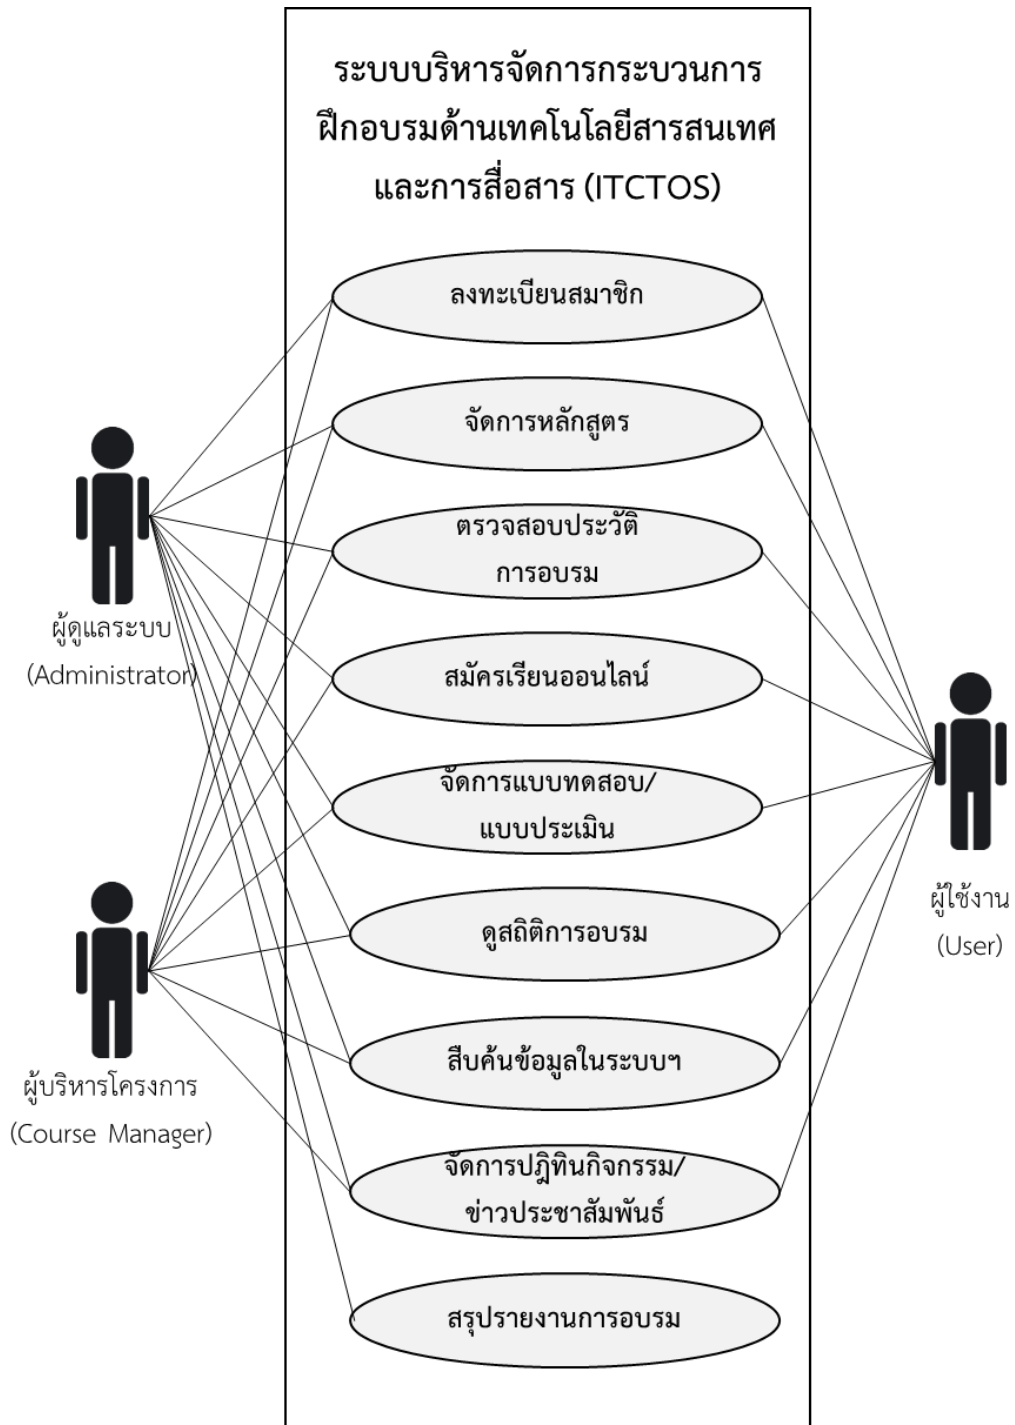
ระบบบริหารจัดการกระบวนการฝึกอบรมด้านเทคโนโลยีสารสนเทศและการสื่อสาร (ITCTOS)

ลงทะเบียนสมาชิก

จัดการหลักสูตร

ตรวจสอบประวัติการอบรม

สมัครเรียนออนไลน์

จัดการแบบทดสอบ/แบบประเมิน

ดูสถิติการอบรม

สืบค้นข้อมูลในระบบฯ

จัดการปฏิทินกิจกรรม/ข่าวประชาสัมพันธ์

สรุปรายงานการอบรม

ผู้ดูแลระบบ
(Administrator)

ผู้บริหารโครงการ
(Course Manager)

ผู้ใช้งาน
(User)